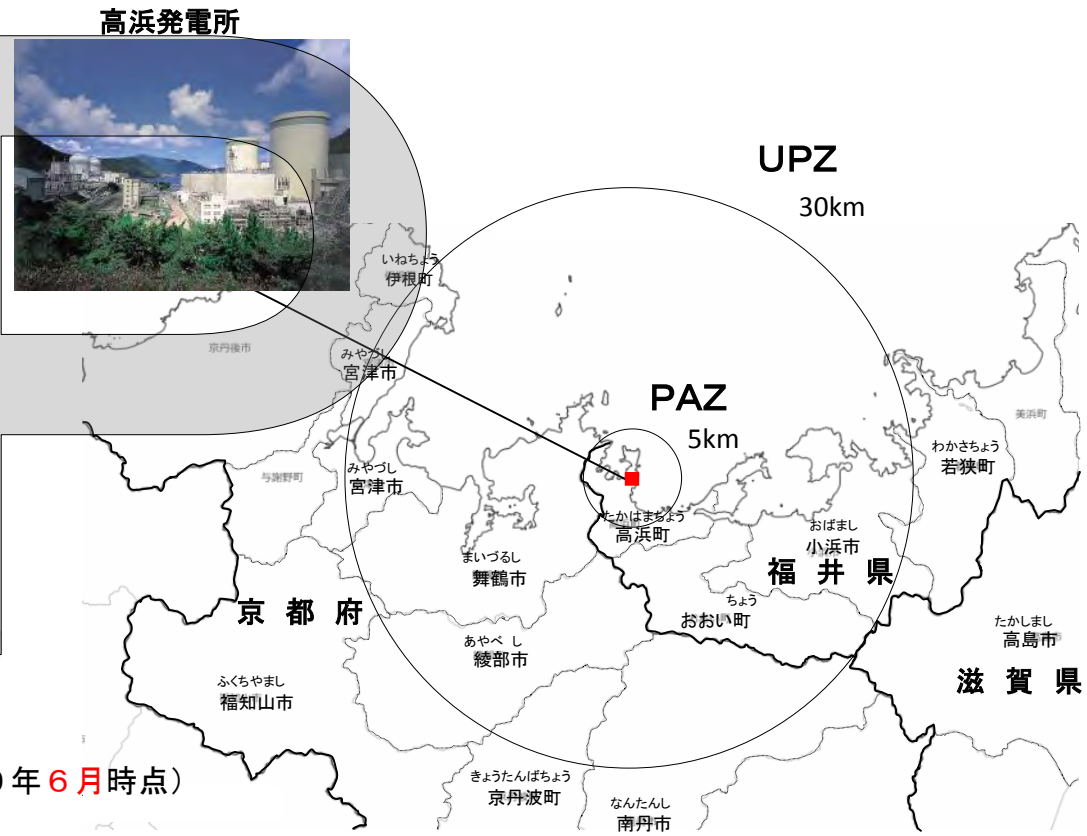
高浜発電所

UPZ
30km

いねちょう
伊根町

京丹後市

みやづし
宮津市

PAZ
5km

美浜町

わかさちょう
若狭町

与謝野町

みやづし
宮津市

たかはまちょう
高浜町

おばまし
小浜市

まいづるし
舞鶴市

福 井 県

京 都 府

ちょう
おおい町

たかしまし
高島市

あやべ し
綾部市

ふくちやまし
福知山市

滋 賀 県

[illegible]年６月時点）

きょうたんばちょう
京丹波町

なんたんし
南丹市